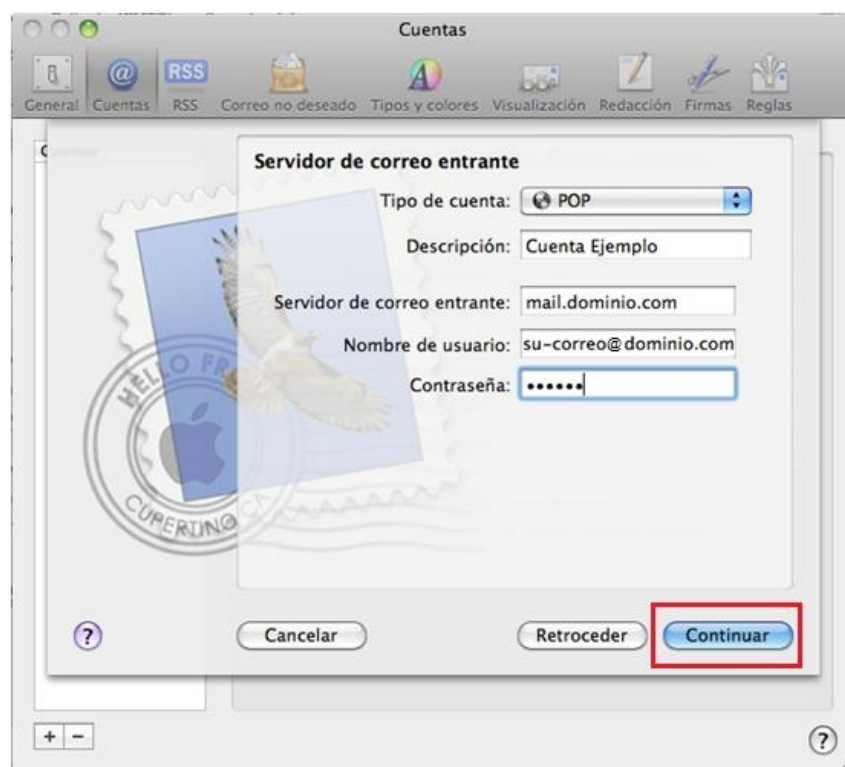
Cuentas

General Cuentas RSS Correo no deseado Tipos y colores Visualización Redacción Firmas Reglas

Servidor de correo entrante

Tipo de cuenta: POP

Descripción: Cuenta Ejemplo

Servidor de correo entrante: mail.dominio.com

Nombre de usuario: su-correo@dominio.com

Contraseña: ••••••

HELLO FR
CUPERTINO CA

?

Cancelar

Retroceder

Continuar

+ −

?